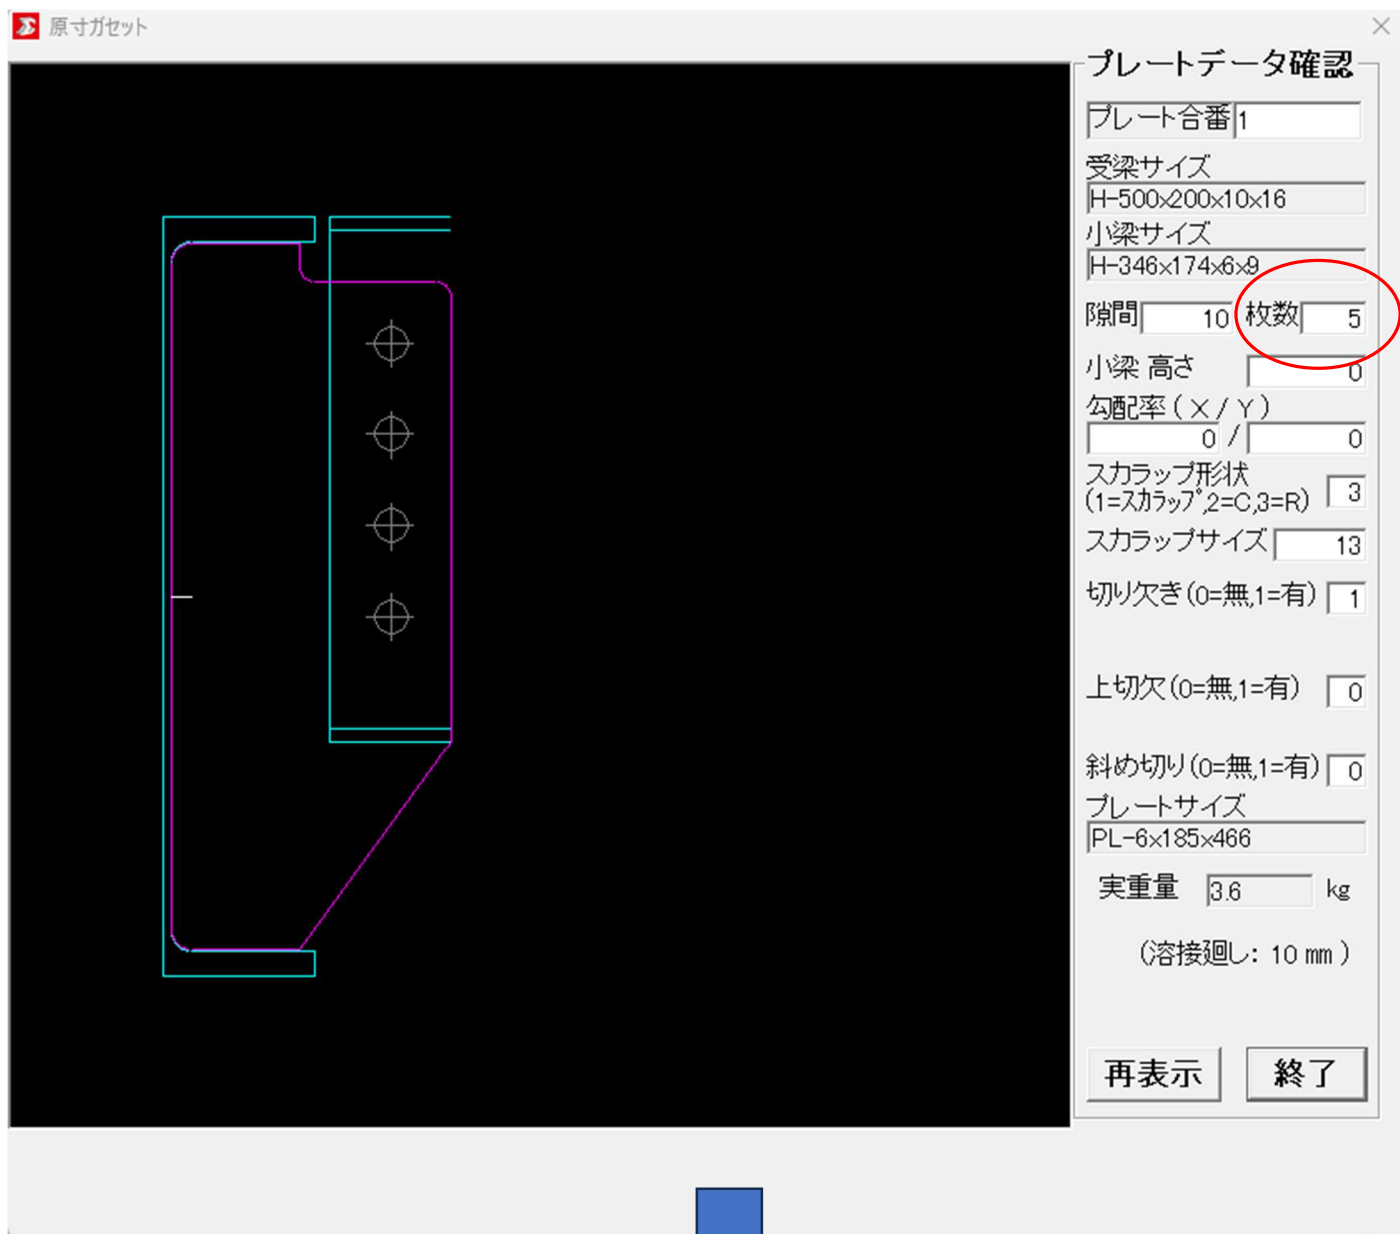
原寸ガセット

プレートデータ確認

プレート合番 1

受梁サイズ
H-500x200x10x16

小梁サイズ
H-346x174x6x9

隙間 10 枚数 5

小梁 高さ 0

勾配率（X / Y）
0 / 0

スカラップ形状
(1=スカラップ,2=C,3=R) 3

スカラップサイズ 13

切り欠き(0=無,1=有) 1

上切欠(0=無,1=有) 0

斜め切り(0=無,1=有) 0

プレートサイズ
PL-6x185x466

実重量 3.6 kg

（溶接廻し: 10 mm ）

再表示

終了